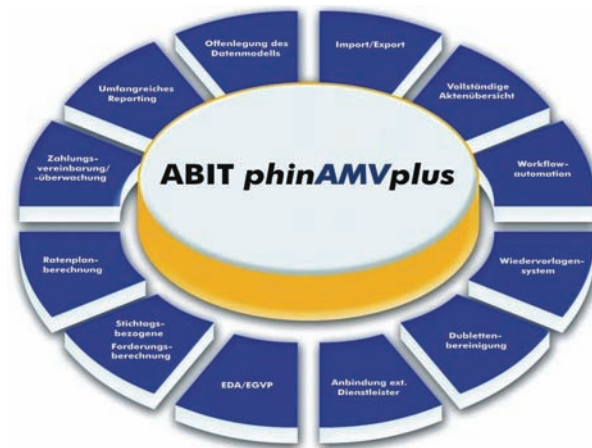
ABIT phinAMVplus

Offenlegung des Datenmodells

Import/Export

Vollständige Aktenübersicht

Workflowautomation

Wiedervorlagensystem

Dublettenbereinigung

Anbindung ext. Dienstleister

EDA/EGVP

Stichtagsbezogene Forderungsberechnung

Ratenplanberechnung

Zahlungsvereinbarung/-überwachung

Umfangreiches Reporting